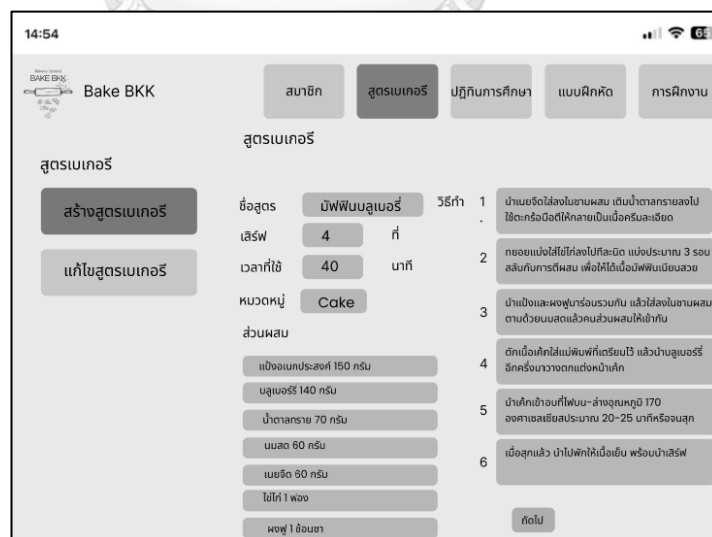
14:54

Bakery School BAKE BKK

Bake BKK

สมาชิก

สูตรเบเกอรี

ปฏิทินการศึกษา

แบบฝึกหัด

การฝึกงาน

สูตรเบเกอรี

สูตรเบเกอรี

สร้างสูตรเบเกอรี

แก้ไขสูตรเบเกอรี

ชื่อสูตร มัฟฟินบลูเบอรี่

เสิร์ฟ 4 ที่

เวลาที่ใช้ 40 นาที

หมวดหมู่ Cake

ส่วนผสม

แป้งอเนกประสงค์ 150 กรัม

บลูเบอร์รี่ 140 กรัม

น้ำตาลทราย 70 กรัม

นมสด 60 กรัม

เนยจืด 60 กรัม

ไข่ไก่ 1 ฟอง

ผงฟู 1 ช้อนชา

วิธีทำ

1. นำเนยจืดใส่ลงในชามผสม เติมน้ำตาลทรายลงไป ใช้ตะกร้อมือตีให้กลายเป็นเนื้อครีมละเอียด

2 ทยอยแบ่งใส่ไข่ไก่ลงไปทีละนิด แบ่งประมาณ 3 รอบ สลับกับการตีผสม เพื่อให้ได้เนื้อมัฟฟินเนียนสวย

3 นำแป้งและผงฟูมาร่อนรวมกัน แล้วใส่ลงในชามผสม ตามด้วยนมสดแล้วคนส่วนผสมให้เข้ากัน

4 ตักเนื้อเค้กใส่แม่พิมพ์ที่เตรียมไว้ แล้วนำบลูเบอร์รี่อีกครึ่งมาวางตกแต่งหน้าเค้ก

5 นำเค้กเข้าอบที่ไฟบน-ล่างอุณหภูมิ 170 องศาเซลเซียสประมาณ 20-25 นาทีหรือจนสุก

6 เมื่อสุกแล้ว นำไปพักให้เย็น พร้อมนำเสิร์ฟ

ถัดไป